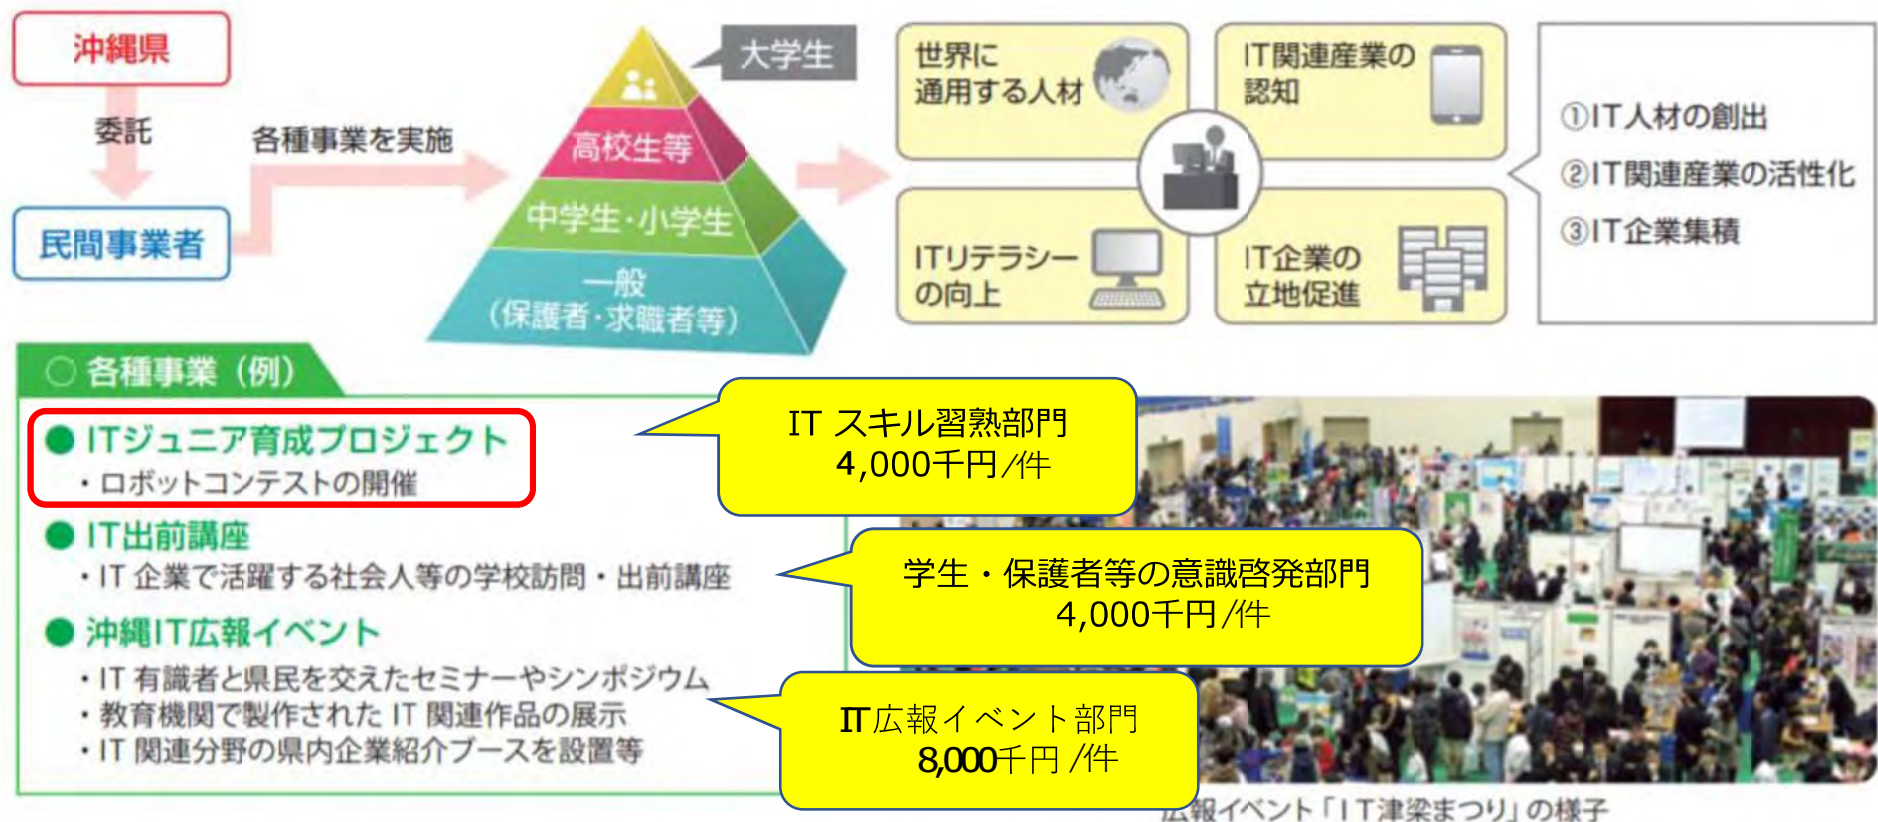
沖縄県

委託

民間事業者

各種事業を実施

大学生

高校生等

中学生・小学生

一般
（保護者・求職者等）

世界に
通用する人材

IT関連産業の
認知

ITリテラシー
の向上

IT企業の
立地促進

①IT人材の創出
②IT関連産業の活性化
③IT企業集積

○ 各種事業（例）

● ITジュニア育成プロジェクト
・ロボットコンテストの開催

● IT出前講座
・IT 企業で活躍する社会人等の学校訪問・出前講座

● 沖縄IT広報イベント
・IT 有識者と県民を交えたセミナーやシンポジウム
・教育機関で製作された IT 関連作品の展示
・IT 関連分野の県内企業紹介ブースを設置等

IT スキル習熟部門
4,000千円/件

学生・保護者等の意識啓発部門
4,000千円/件

IT広報イベント部門
8,000千円 /件

広報イベント「IT津梁まつり」の様子